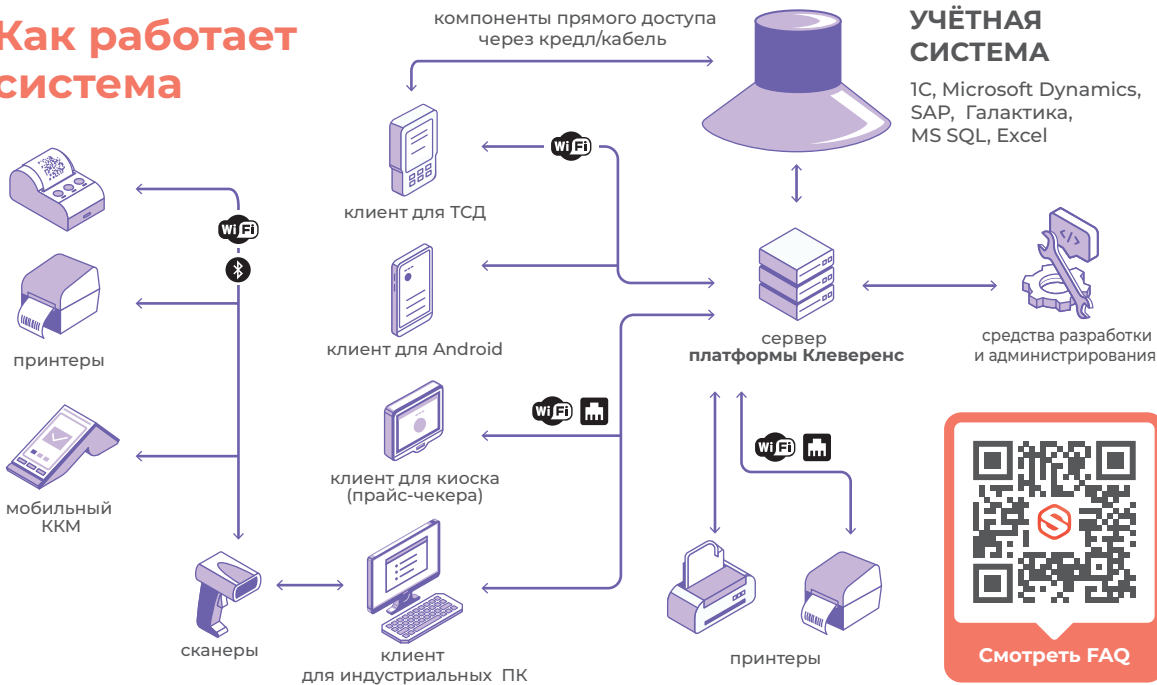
Как работает система

компоненты прямого доступа через кредл/кабель

УЧЁТНАЯ СИСТЕМА

1С, Microsoft Dynamics, SAP, Галактика, MS SQL, Excel

Wi Fi

клиент для ТСД

Wi Fi

принтеры

клиент для Android

сервер
платформы Клеверенс

средства разработки и администрирования

Wi Fi

мобильный ККМ

клиент для киоска (прайс-чекера)

Wi Fi

сканеры

клиент для индустриальных ПК

принтеры

Смотреть FAQ